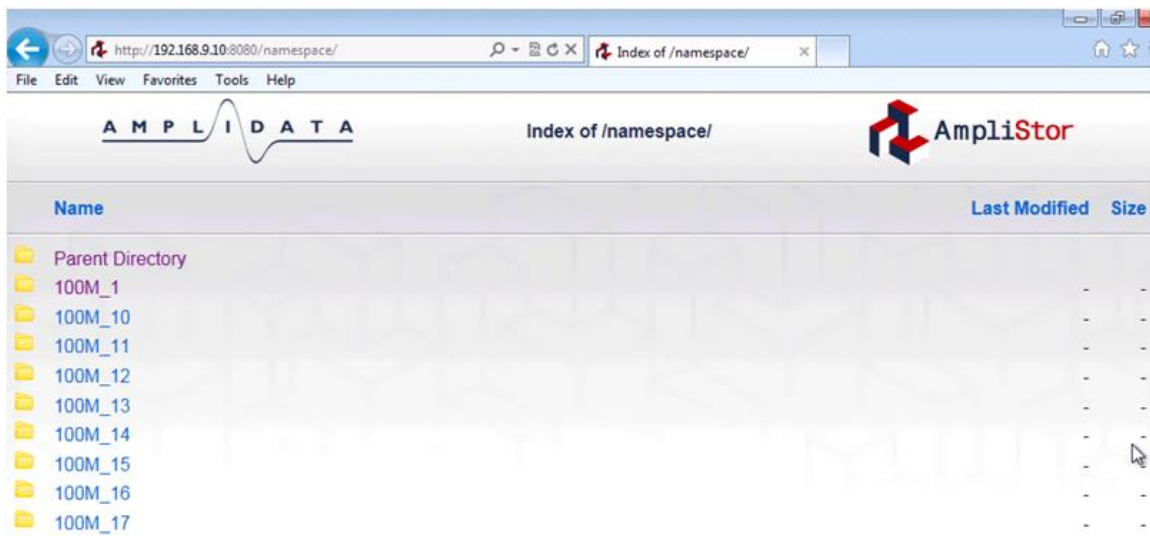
http://192.168.9.10:8080/namespace/

Index of /namespace/

File Edit View Favorites Tools Help

AMPLIDATA

Index of /namespace/

AmpliStor

| Name | Last Modified | Size |
|---|---|---|
| Parent Directory | | |
| 100M_1 | - | - |
| 100M_10 | - | - |
| 100M_11 | - | - |
| 100M_12 | - | - |
| 100M_13 | - | - |
| 100M_14 | - | - |
| 100M_15 | - | - |
| 100M_16 | - | - |
| 100M_17 | - | - |